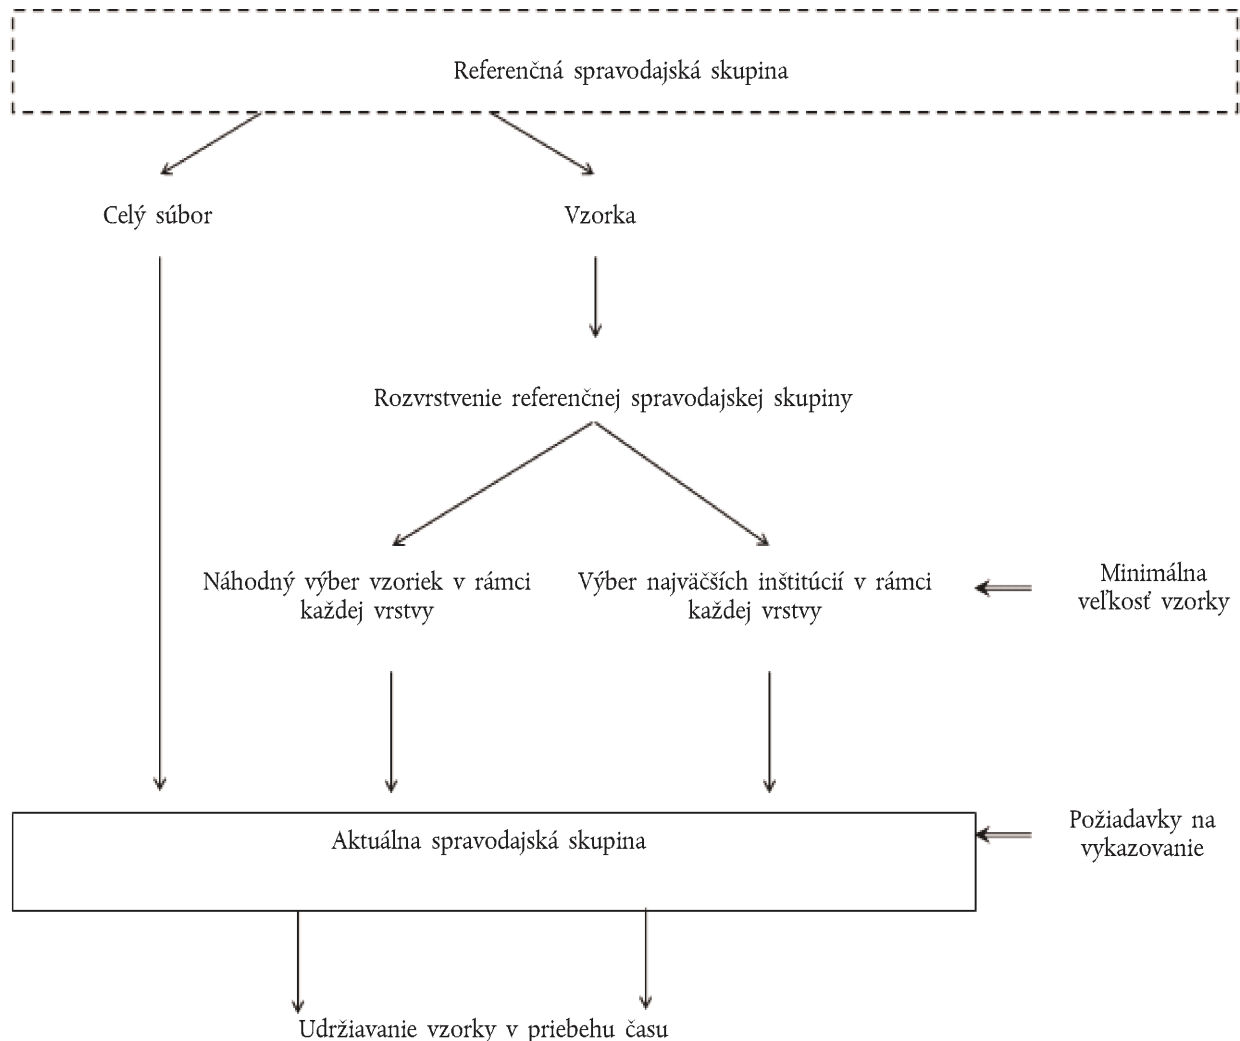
Referenčná spravodajská skupina

Celý súbor

Vzorka

Rozvrstvenie referenčnej spravodajskej skupiny

Náhodný výber vzoriek v rámci každej vrstvy

Výber najväčších inštitúcií v rámci každej vrstvy

Minimálna veľkosť vzorky

Aktuálna spravodajská skupina

Požiadavky na vykazovanie

Udržiavanie vzorky v priebehu času